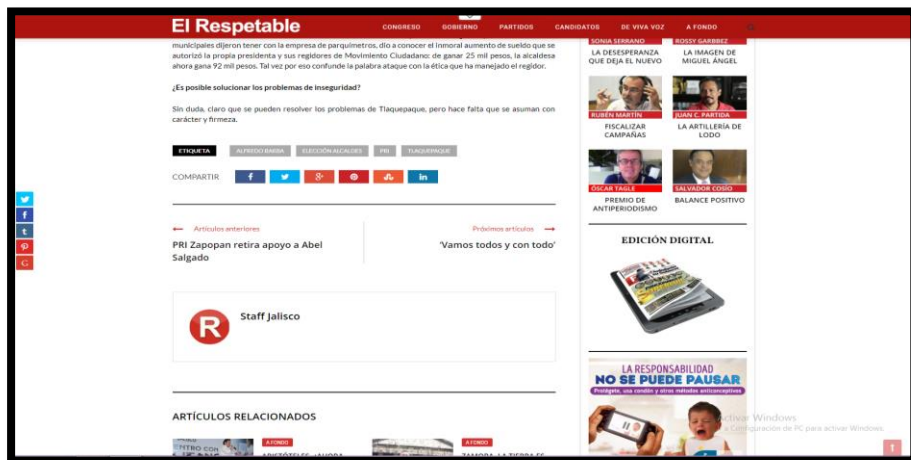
El Respetable

CONGRESO GOBIERNO PARTIDOS CANDIDATOS DE VIVA VOZ A FONDO

municipales dijeron tener con la empresa de parquímetros, dio a conocer el inmoral aumento de sueldo que se autorizó la propia presidenta y sus regidores de Movimiento Ciudadano: de ganar 25 mil pesos, la alcaldesa ahora gana 92 mil pesos. Tal vez por eso confunde la palabra ataque con la ética que ha manejado el regidor.

¿Es posible solucionar los problemas de inseguridad?

Sin duda, claro que se pueden resolver los problemas de Tlaquepaque, pero hace falta que se asuman con carácter y firmeza.

ETIQUETA ALFREDO BARBA ELECCIÓN ALCALDES PRI TLAQUEPAQUE

COMPARTIR f 8+ in

← Artículos anteriores
PRI Zapopan retira apoyo a Abel Salgado

Próximos artículos →
'Vamos todos y con todo'

Staff Jalisco

ARTÍCULOS RELACIONADOS

A FONDO
ARISTÓTELES: ¡AHORA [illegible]

A FONDO
ZAMORA, LA TIERRA ES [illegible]

SONIA SERRANO
LA DESESPERANZA QUE DEJA EL NUEVO

ROSSY GARIBEZ
LA IMAGEN DE MIGUEL ÁNGEL

RUBÉN MARTÍN
FISCALIZAR CAMPAÑAS

JUAN C. PARTIDA
LA ARTILLERÍA DE LODO

ÓSCAR TAGLE
PREMIO DE ANTIPERIODISMO

SALVADOR COSÍO
BALANCE POSITIVO

EDICIÓN DIGITAL

LA RESPONSABILIDAD
NO SE PUEDE PAUSAR
Protégete, usa condón y otros métodos anticonceptivos

Activar Windows
Ve a Configuración de PC para activar Windows.